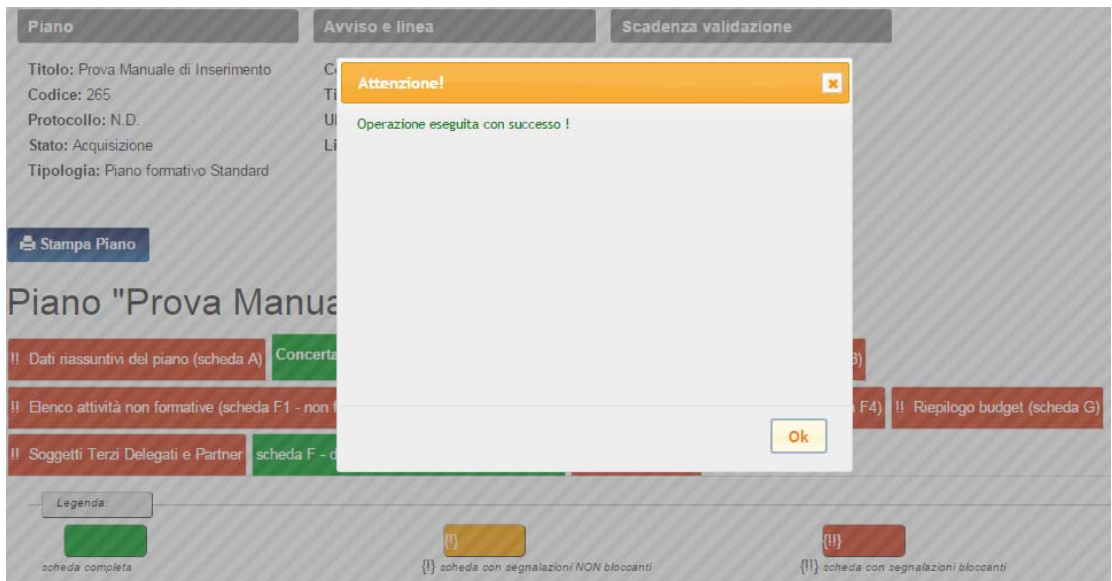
Piano

Avviso e linea

Scadenza validazione

Titolo: Prova Manuale di Inserimento
Codice: 265
Protocollo: N.D.
Stato: Acquisizione
Tipologia: Piano formativo Standard

C
Ti
U
Li

Attenzione!

Operazione eseguita con successo !

Ok

Stampa Piano

Piano "Prova Manua

!! Dati riassuntivi del piano (scheda A)

Concerta

B)

!! Elenco attività non formative (scheda F1 - non f

F4)

!! Riepilogo budget (scheda G)

!! Soggetti Terzi Delegati e Partner

scheda F - d

Legenda:

scheda completa

{!}

{!} scheda con segnalazioni NON bloccanti

{!!}

{!!} scheda con segnalazioni bloccanti